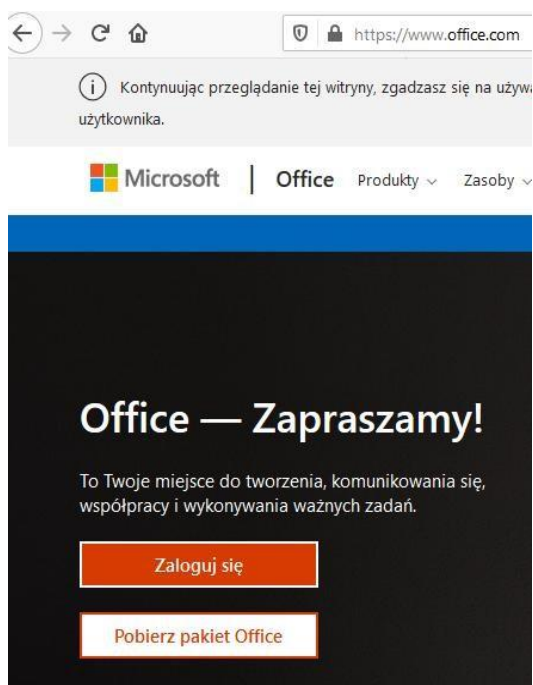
https://www.office.com

Kontynuując przeglądanie tej witryny, zgadzasz się na używa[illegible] użytkownika.

Microsoft | Office Produkty Zasoby

Office — Zapraszamy!

To Twoje miejsce do tworzenia, komunikowania się, współpracy i wykonywania ważnych zadań.

Zaloguj się

Pobierz pakiet Office